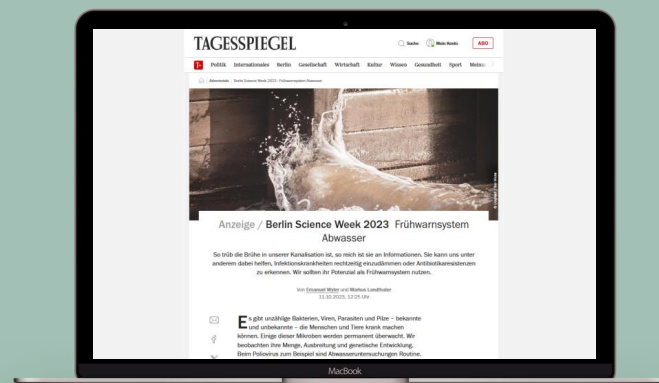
TAGESSPIEGEL

Suche Mein Konto ABO

T+ Politik Internationales Berlin Gesellschaft Wirtschaft Kultur Wissen Gesundheit Sport Meinu

Anzeige / Berlin Science Week 2023 Frühwarnsystem Abwasser

So trüb die Brühe in unserer Kanalisation ist, so reich ist sie an Informationen. Sie kann uns unter anderem dabei helfen, Infektionskrankheiten rechtzeitig einzudämmen oder Antibiotikaresistenzen zu erkennen. Wir sollten ihr Potenzial als Frühwarnsystem nutzen.

Von Emanuel Wyler und Markus Landthaler
11.10.2023, 12:25 Uhr

Es gibt unzählige Bakterien, Viren, Parasiten und Pilze – bekannte und unbekannte – die Menschen und Tiere krank machen können. Einige dieser Mikroben werden permanent überwacht. Wir beobachten ihre Menge, Ausbreitung und genetische Entwicklung. Beim Poliovirus zum Beispiel sind Abwasseruntersuchungen Routine.

MacBook